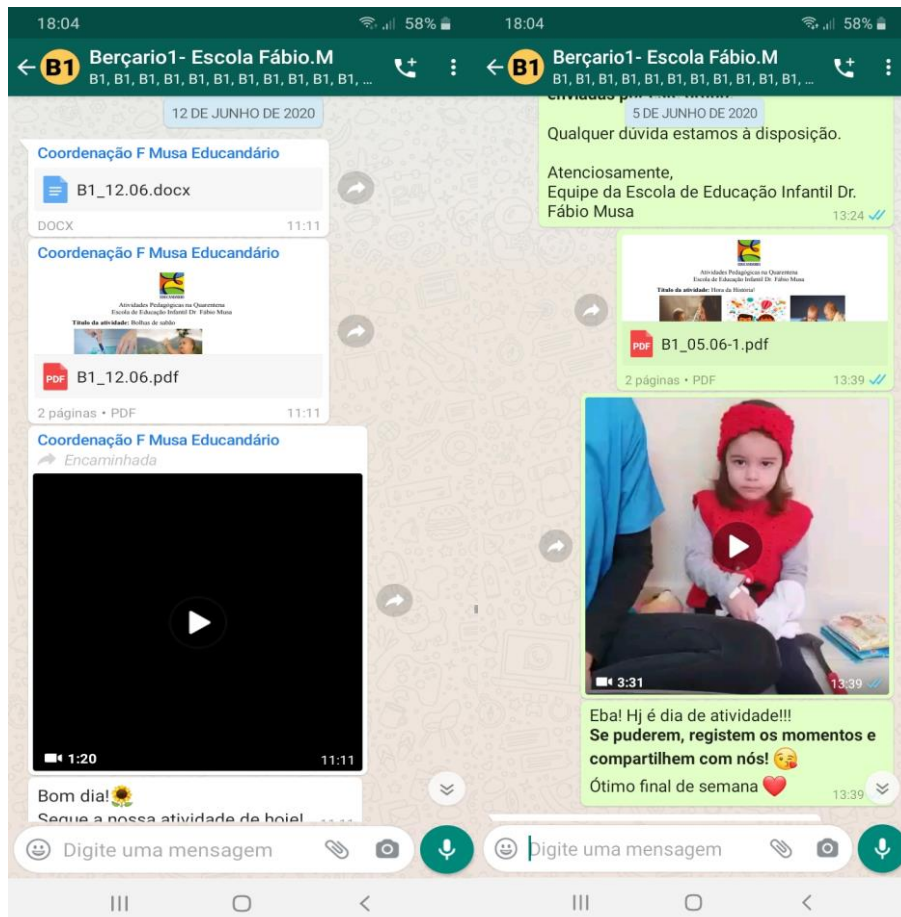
18:04

58%

B1 Berçario1- Escola Fábio.M
B1, B1, B1, B1, B1, B1, B1, B1, B1, B1, ...

12 DE JUNHO DE 2020

Coordenação F Musa Educandário
B1_12.06.docx
DOCX 11:11

Coordenação F Musa Educandário
Atividades Pedagógicas na Quarentena
Escola de Educação Infantil Dr. Fábio Musa
Título da atividade: Bolhas de sabão
B1_12.06.pdf
2 páginas • PDF 11:11

Coordenação F Musa Educandário
Encaminhada
1:20 11:11

Bom dia! 🌻
Segue a nossa atividade de hoje! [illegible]

Digite uma mensagem

18:04

58%

B1 Berçario1- Escola Fábio.M
B1, B1, B1, B1, B1, B1, B1, B1, B1, B1, ...

5 DE JUNHO DE 2020
Qualquer dúvida estamos à disposição.

Atenciosamente,
Equipe da Escola de Educação Infantil Dr. Fábio Musa
13:24

Atividades Pedagógicas na Quarentena
Escola de Educação Infantil Dr. Fábio Musa
Título da atividade: Hora da História!
B1_05.06-1.pdf
2 páginas • PDF 13:39

3:31 13:39

Eba! Hj é dia de atividade!!!
Se puderem, registem os momentos e compartilhem com nós! 😘
Ótimo final de semana ❤️ 13:39

Digite uma mensagem